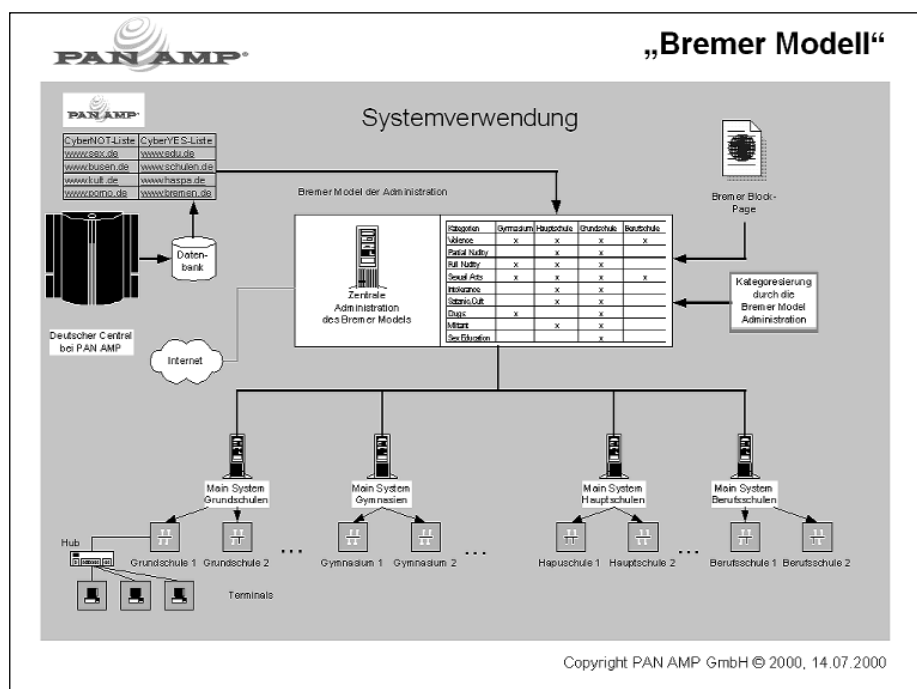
PAN AMP

„Bremer Modell"

PAN AMP

Systemverwendung

| CyberNOT-Liste | CyberYES-Liste |
|---|---|
| www.sex.de | www.edu.de |
| www.busen.de | www.schulen.de |
| www.kult.de | www.haspa.de |
| www.porno.de | www.bremen.de |

Bremer Model der Administration

Bremer Block-Page

Daten-bank

Zentrale Administration des Bremer Models

| Kategorien | Gymnasium | Hauptschule | Grundschule | Berufschule |
|---|---|---|---|---|
| Violence | x | x | x | x |
| Partial Nudity | | | x | |
| Full Nudity | x | x | x | |
| Sexual Acts | x | x | x | x |
| Intolerance | | x | x | |
| Satanic Cult | | x | x | |
| Drugs | x | | x | |
| Militant | | x | x | |
| Sex Education | | | x | |

Kategoresierung durch die Bremer Model Administration

Deutscher Central bei PAN AMP

Internet

Main System Grundschulen

Main System Gymnasien

Main System Hauptschulen

Main System Berufsschulen

Hub

Grundschule 1 Grundschule 2 ...

Gymnasium 1 Gymnasium 2 ...

Hapuschule 1 Hauptschule 2 ...

Berufsschule 1 Berufsschule 2

Terminals

Copyright PAN AMP GmbH © 2000, 14.07.2000